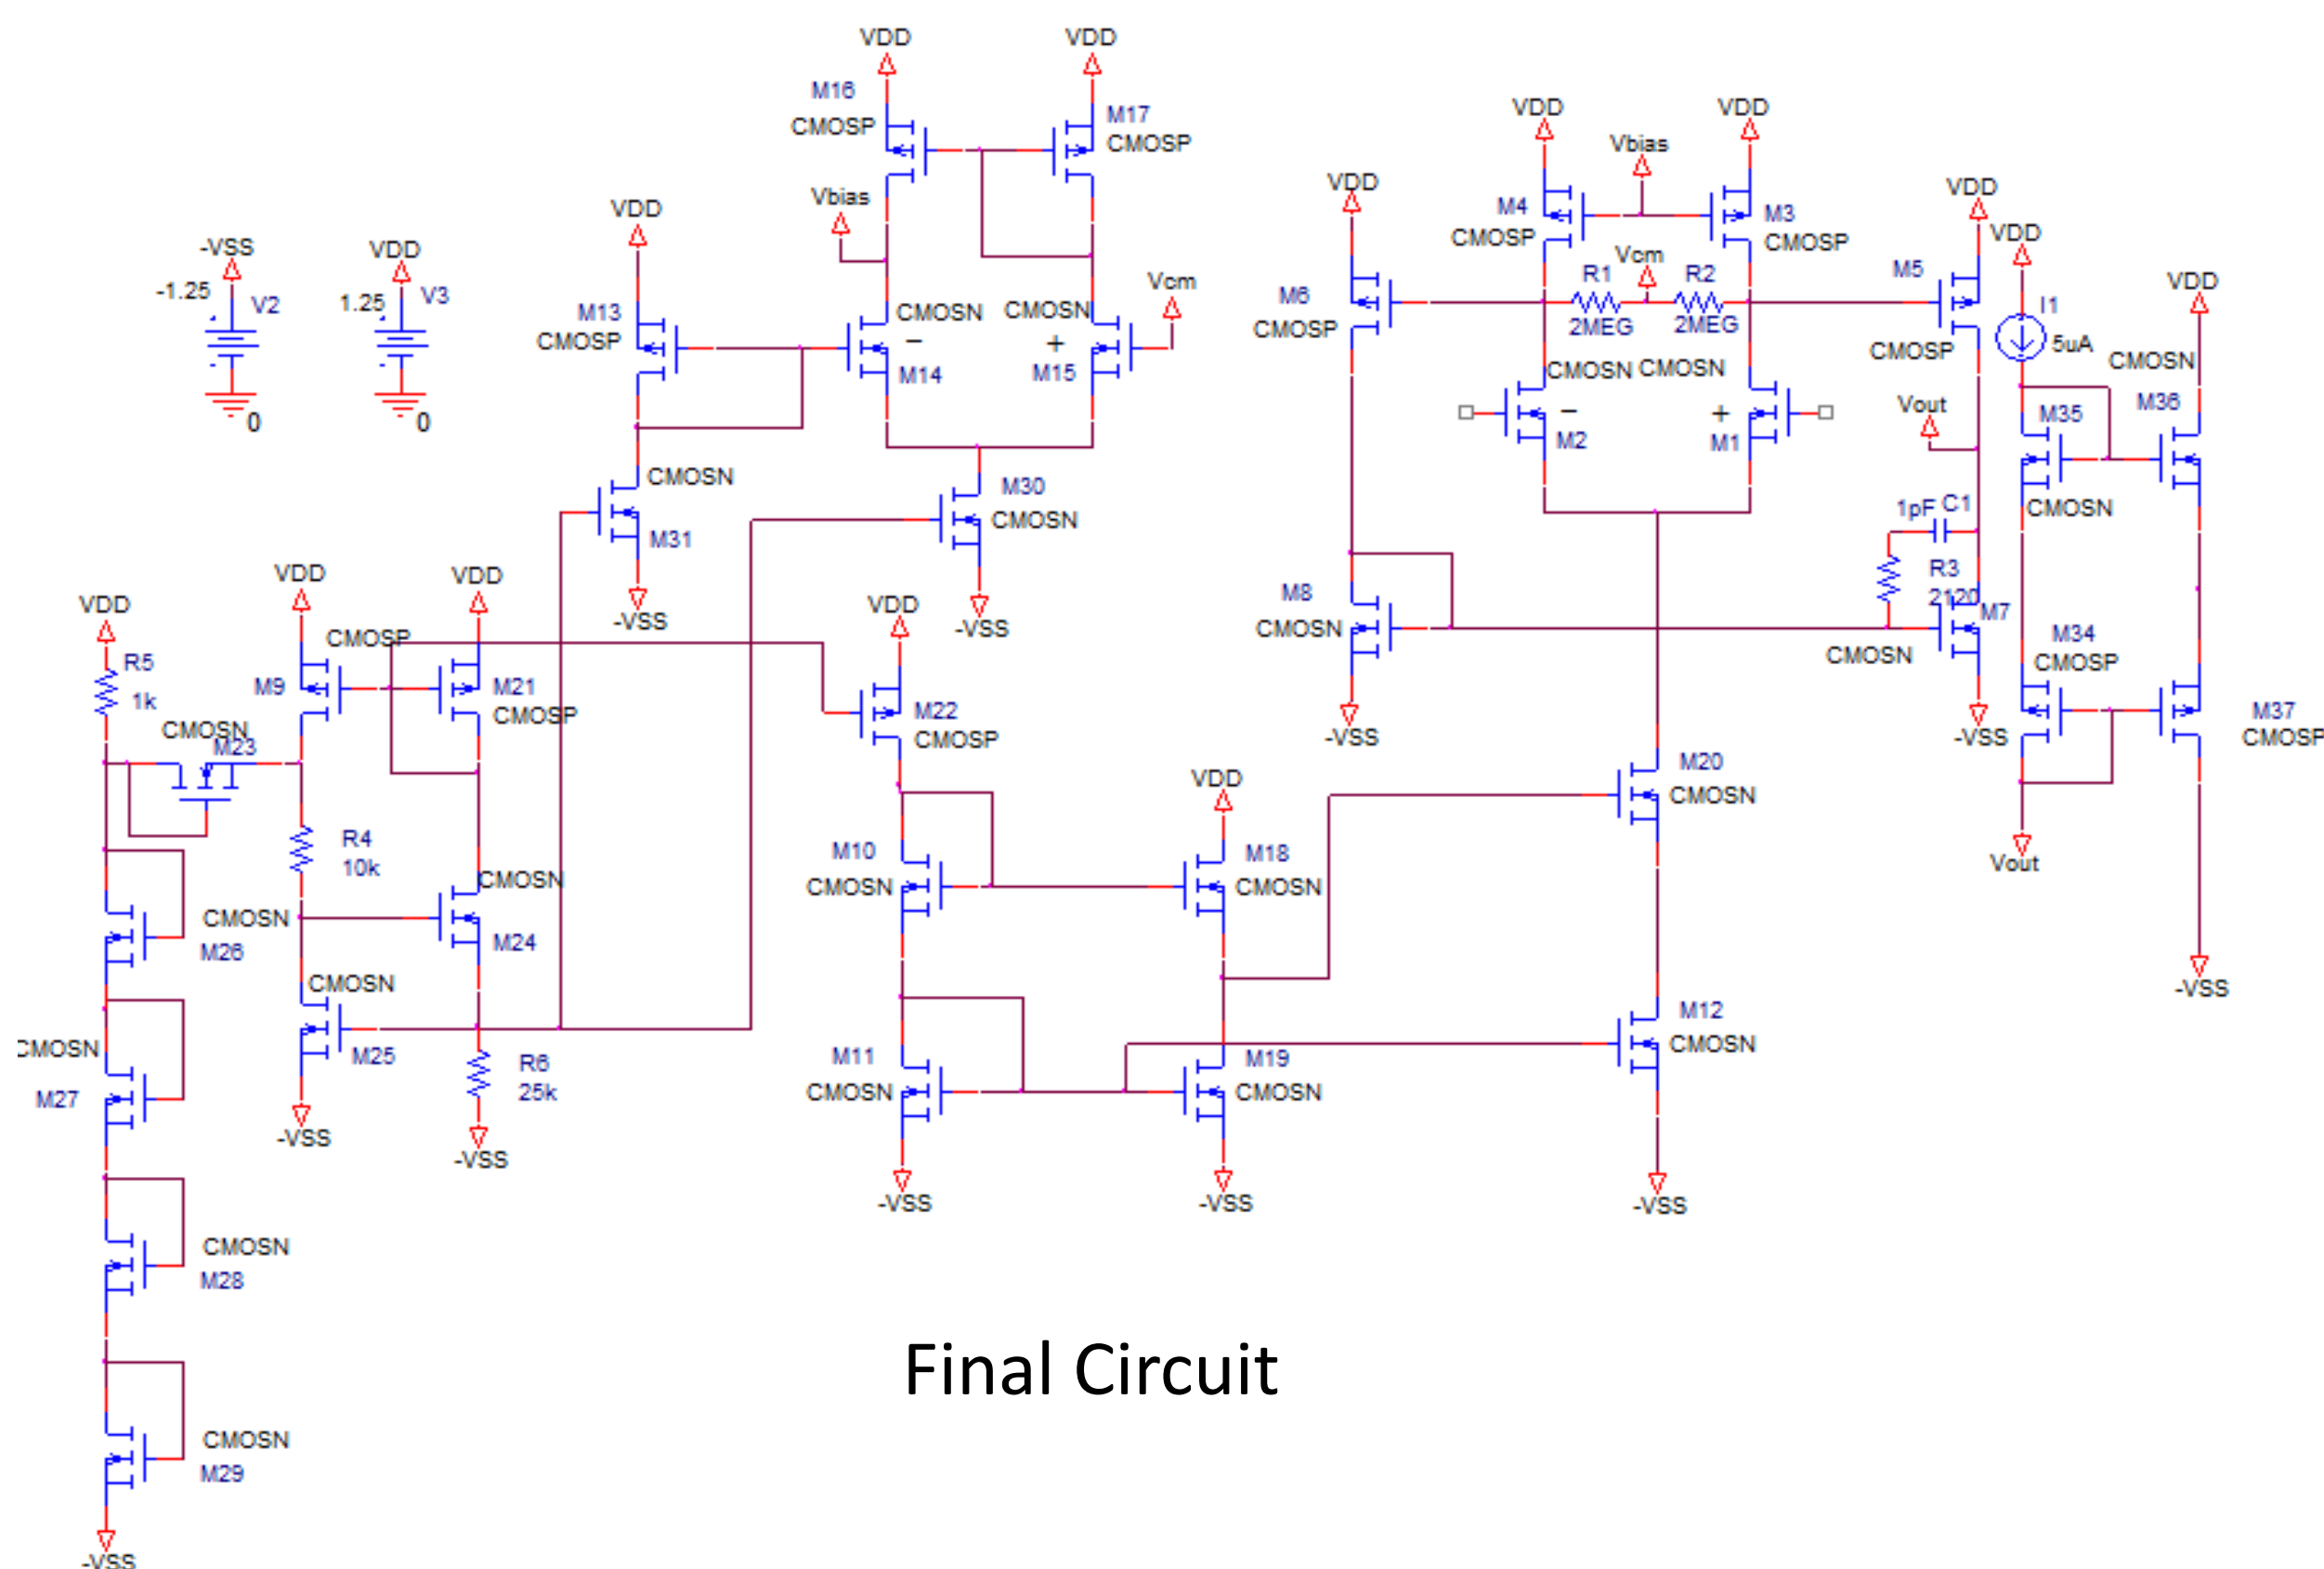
VDD
VDD
M16
CMOSP
M17
CMOSP
VDD
VDD
Vbias
VDD
VDD
M4
CMOSP
M3
CMOSP
VDD
Vbias
VDD
Vcm
VDD
-VSS
VDD
Vcm
R1
R2
M6
CMOSP
2MEG
2MEG
M5
I1
VDD
-1.25
V2
1.25
V3
M13
CMOSP
CMOSN
–
M14
CMOSN
+
M15
5uA
CMOSP
CMOSN
0
0
CMOSN CMOSN
Vout
M35
M36
–
M2
+
M1
CMOSN
M31
M30
CMOSN
CMOSN
1pF
C1
R3
2120
-VSS
-VSS
M8
CMOSN
M7
CMOSN
M34
CMOSP
VDD
VDD
VDD
VDD
CMOSP
M37
CMOSP
R5
M9
M21
CMOSP
M22
CMOSP
-VSS
-VSS
1k
CMOSN
M23
M20
CMOSN
VDD
Vout
R4
10k
M10
CMOSN
M18
CMOSN
CMOSN
CMOSN
M26
M24
-VSS
CMOSN
M12
CMOSN
CMOSN
M25
R6
25k
M11
CMOSN
M19
CMOSN
M27
-VSS
-VSS
-VSS
-VSS
-VSS
CMOSN
M28
Final Circuit
CMOSN
M29
-VSS